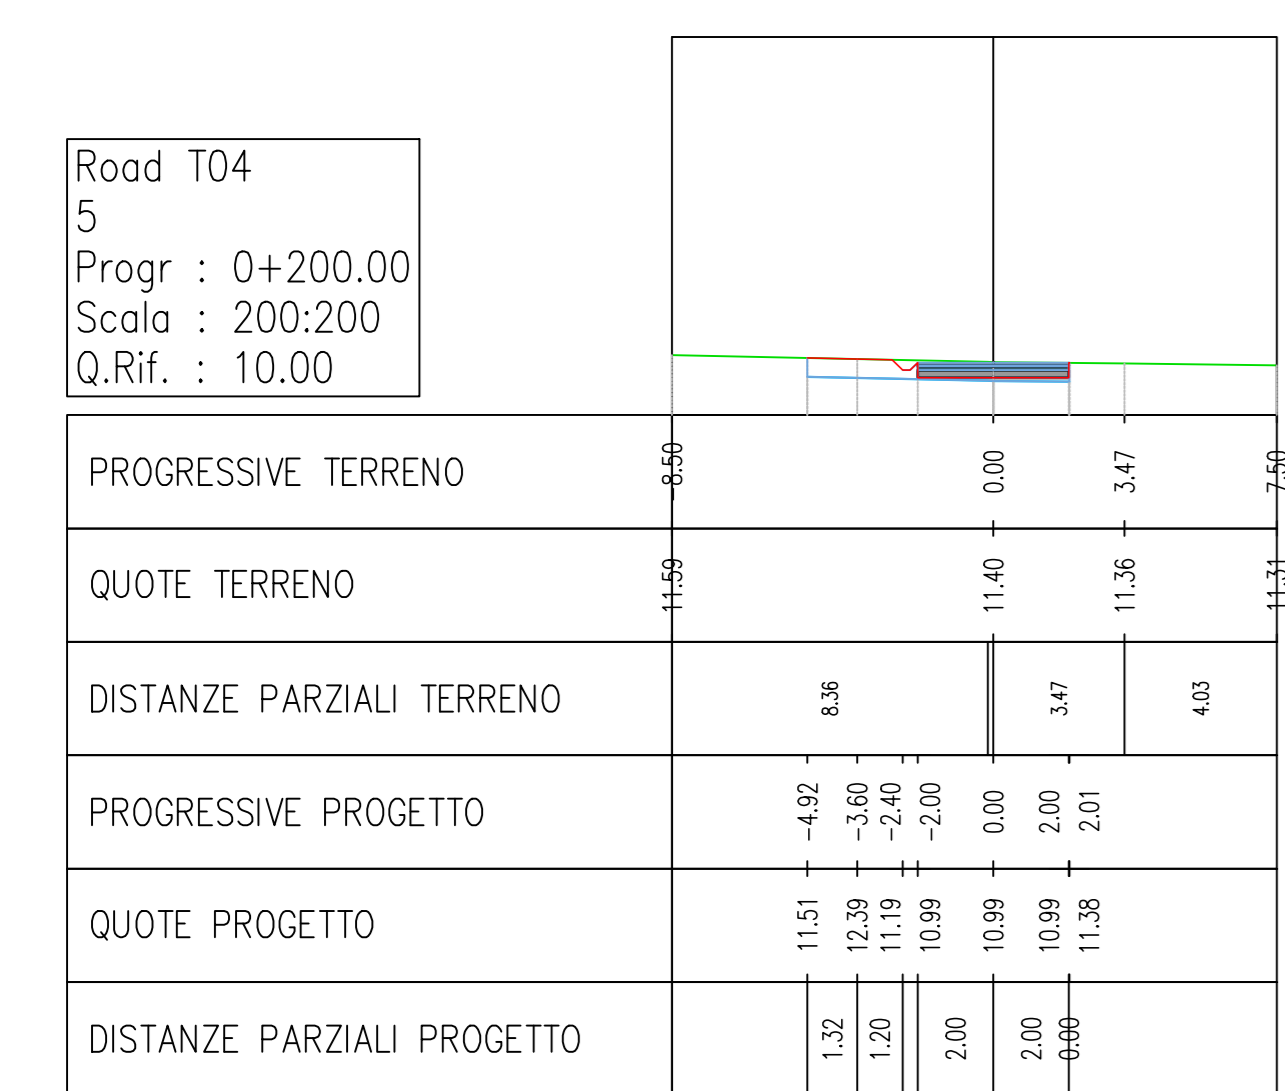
Road T04
5
Progr : 0+200.00
Scala : 200:200
Q.Rif. : 10.00

| PROGRESSIVE TERRENO | -8.50 | 0.00 | 3.47 | 7.50 |
|---|---|---|---|---|
| QUOTE TERRENO | 11.59 | 11.40 | 11.36 | 11.71 |
| DISTANZE PARZIALI TERRENO | 8.36 | 3.47 | 4.03 | |

| PROGRESSIVE PROGETTO | -4.92 | -3.60 | -2.40 | -2.00 | 0.00 | 2.00 | 2.01 |
|---|---|---|---|---|---|---|---|
| QUOTE PROGETTO | 11.51 | 12.39 | 11.19 | 10.99 | 10.99 | 10.99 | 11.38 |
| DISTANZE PARZIALI PROGETTO | 1.32 | 1.20 | | 2.00 | 2.00 | 0.00 | |